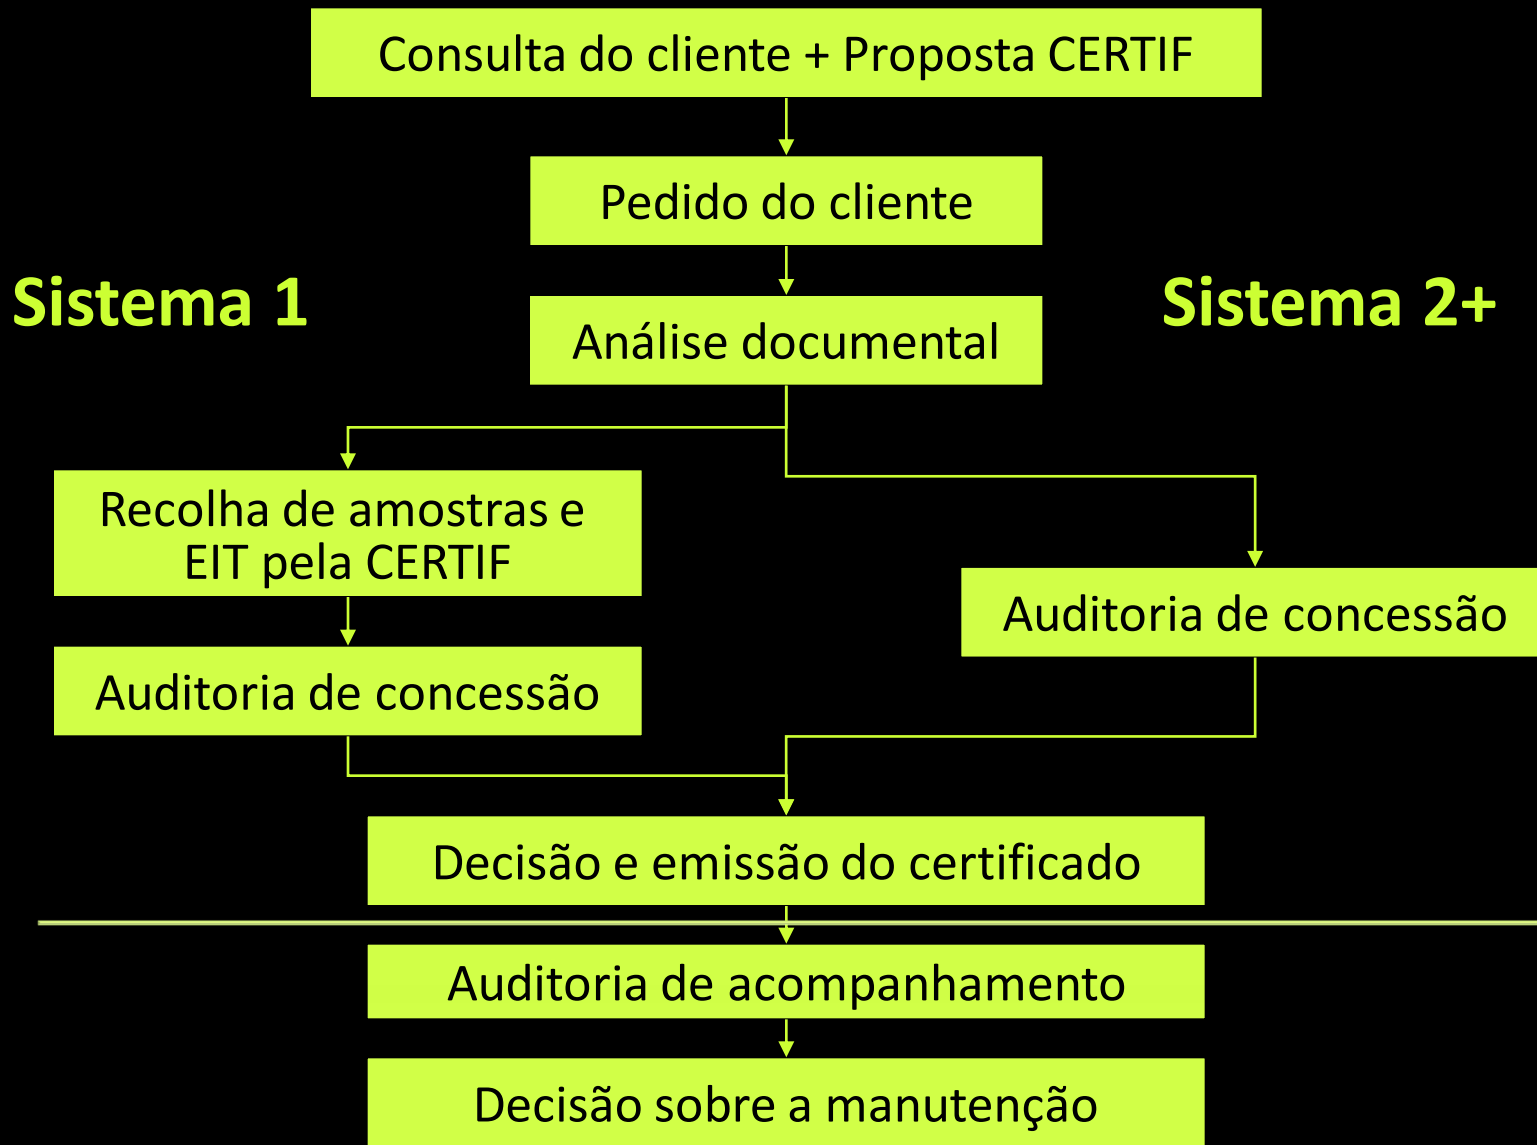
Consulta do cliente + Proposta CERTIF

Pedido do cliente

Sistema 1

Sistema 2+

Análise documental

Recolha de amostras e EIT pela CERTIF

Auditoria de concessão

Auditoria de concessão

Decisão e emissão do certificado

Auditoria de acompanhamento

Decisão sobre a manutenção